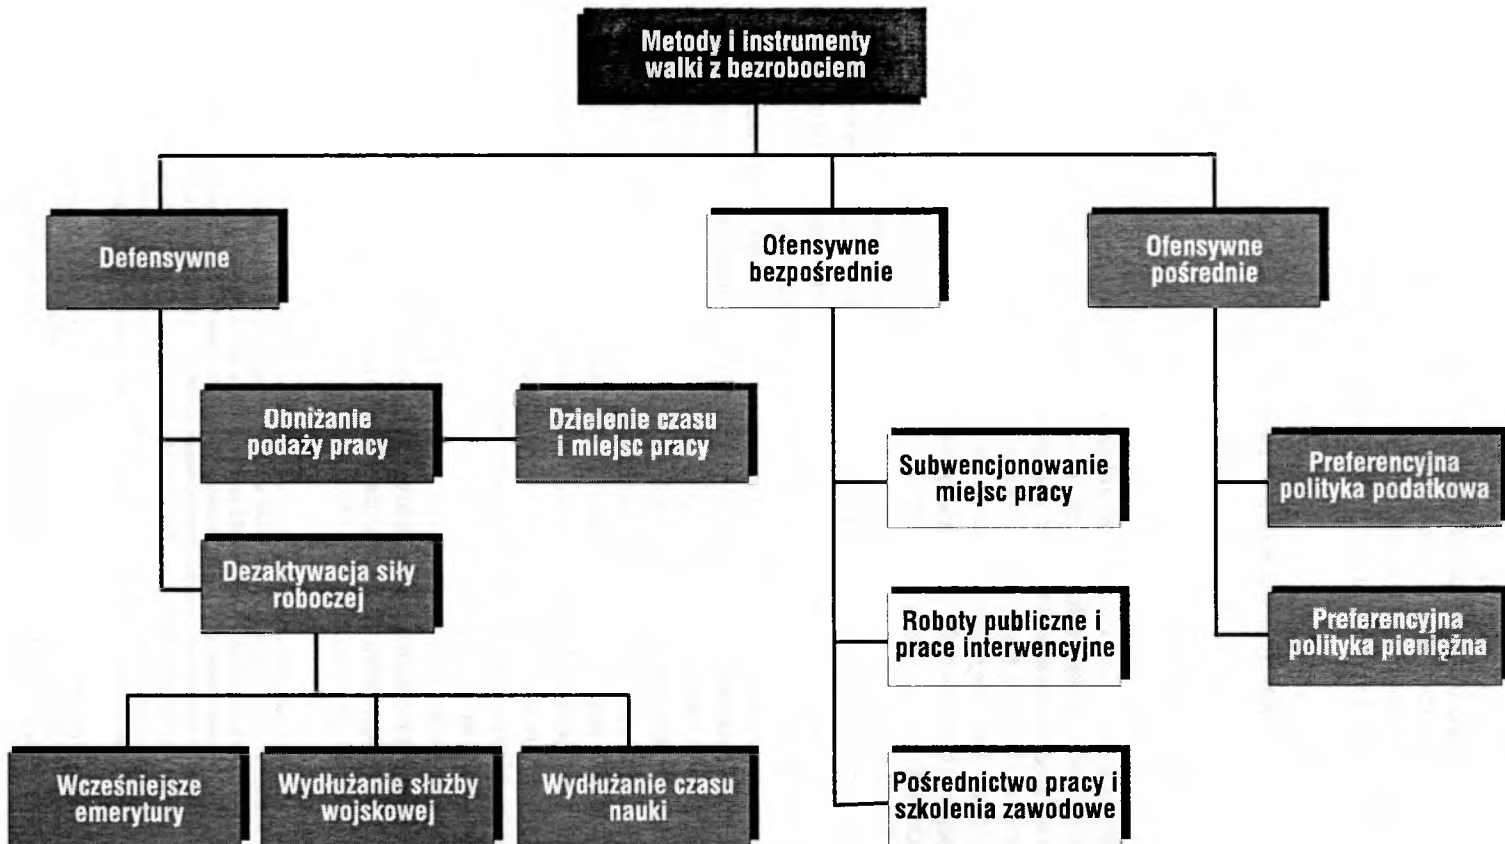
Metody i instrumenty walki z bezrobociem

Defensywne

Ofensywne bezpośrednie

Ofensywne pośrednie

Obniżanie podaży pracy

Dzielenie czasu i miejsc pracy

Dezaktywacja siły roboczej

Wcześniejsze emerytury

Wydłużanie służby wojskowej

Wydłużanie czasu nauki

Subwencjonowanie miejsc pracy

Roboty publiczne i prace interwencyjne

Pośrednictwo pracy i szkolenia zawodowe

Preferencyjna polityka podatkowa

Preferencyjna polityka pieniężna